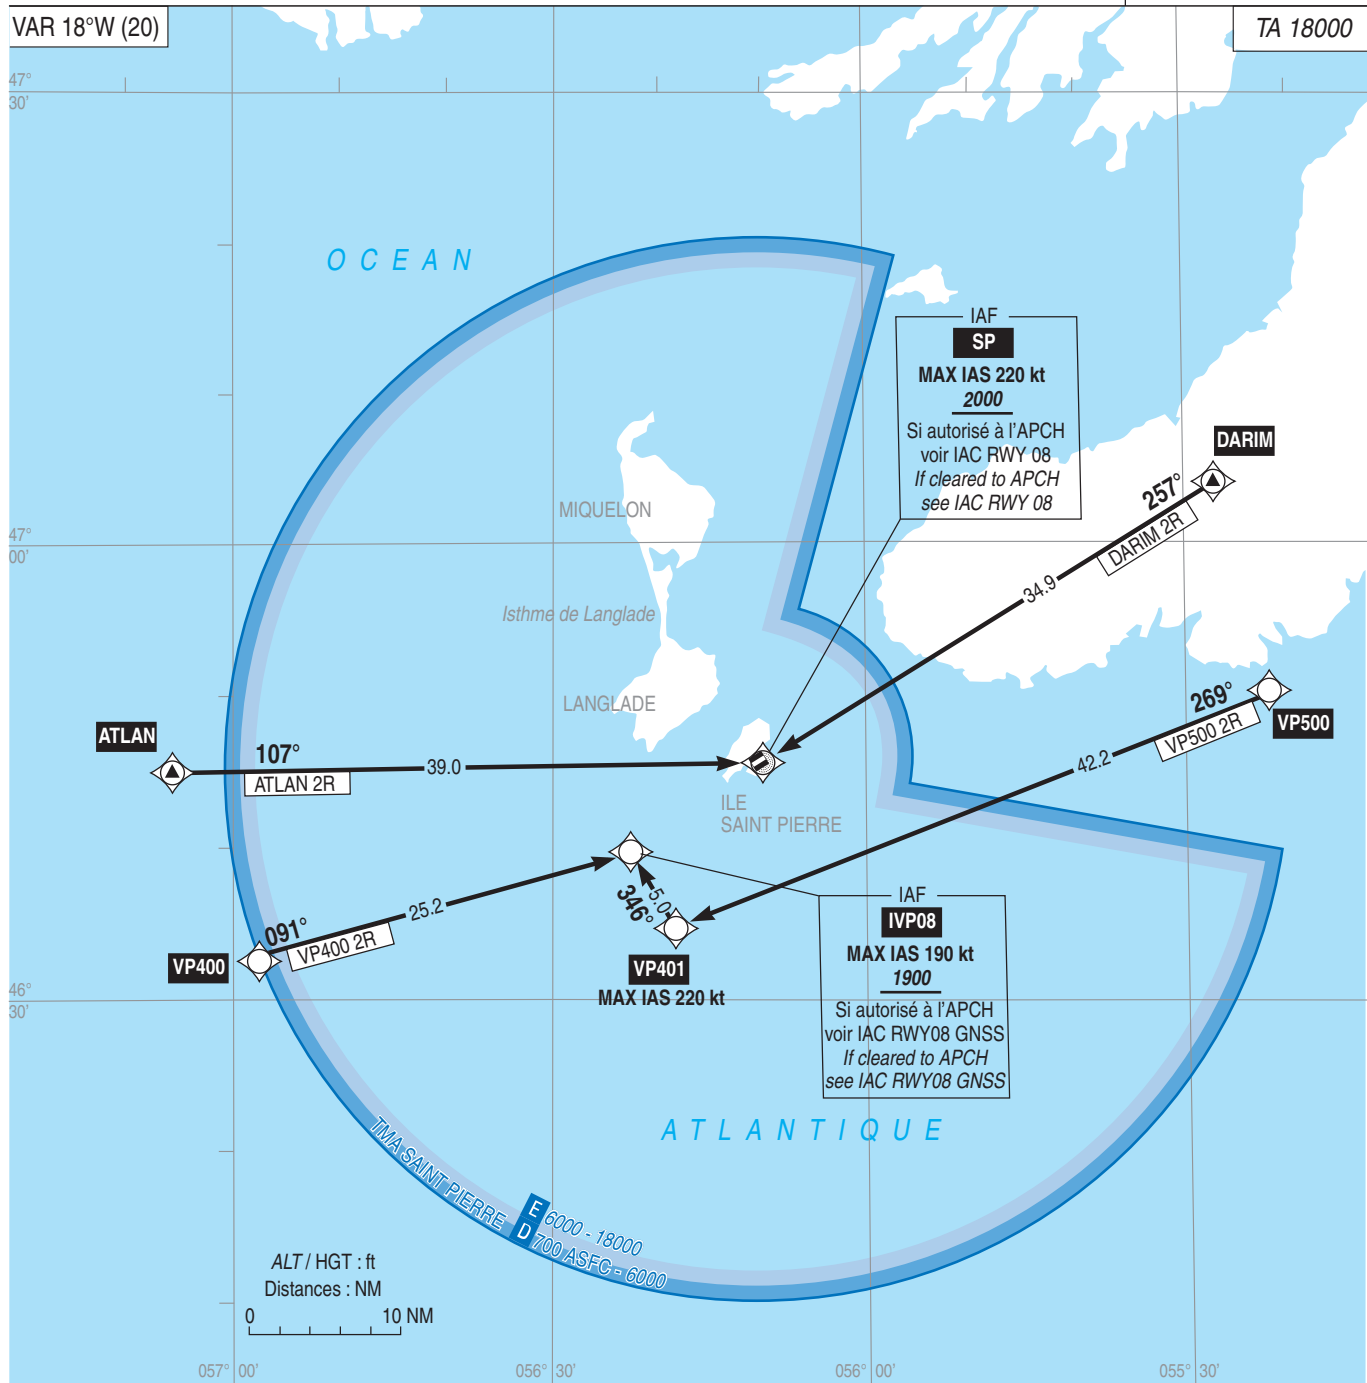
VAR 18°W (20)

TA 18000

47° 30'

O C E A N

IAF
SP
MAX IAS 220 kt
2000
Si autorisé à l'APCH voir IAC RWY 08
If cleared to APCH see IAC RWY 08

DARIM

257°
DARIM 2R

47° 00'

MIQUELON

Isthme de Langlade

34.9

LANGLADE

269°
VP500 2R
VP500

ATLAN

107°
ATLAN 2R
39.0

ILE SAINT PIERRE

42.2

25.2

091°
VP400 2R

5.0
346°

VP400

VP401
MAX IAS 220 kt

IAF
IVP08
MAX IAS 190 kt
1900
Si autorisé à l'APCH voir IAC RWY08 GNSS
If cleared to APCH see IAC RWY08 GNSS

46° 30'

A T L A N T I Q U E

TMA SAINT PIERRE
E 6000 - 18000
D 700 ASFC - 6000

ALT / HGT : ft
Distances : NM
0 10 NM

057° 00'
056° 30'
056° 00'
055° 30'